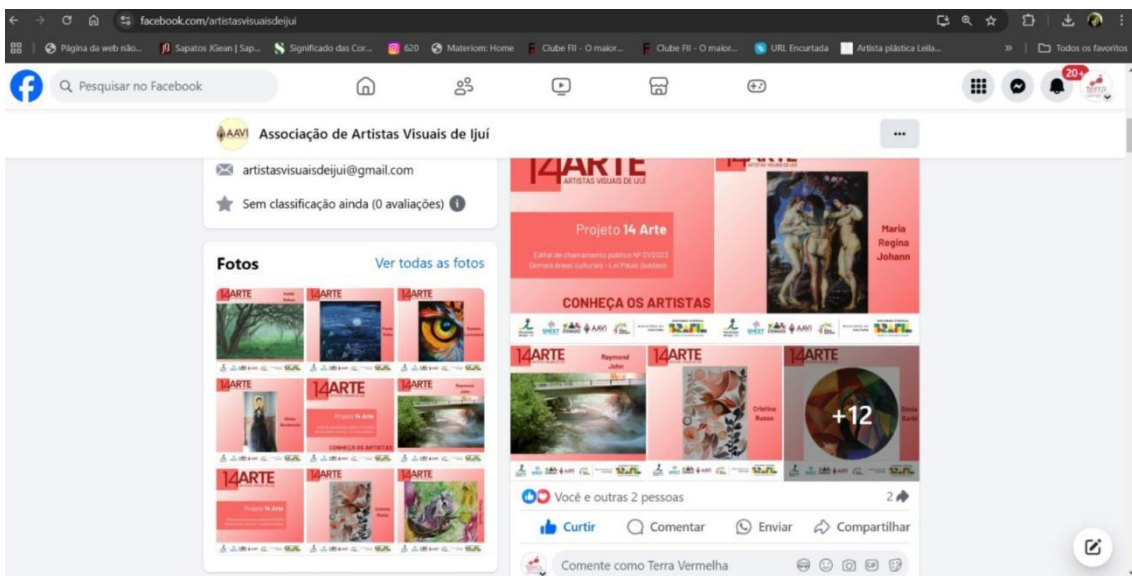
facebook.com/artistasvisuaisdeijui

Página da web não... Sapatos JGean | Sap... Significado das Cor... 620 Materiom: Home Clube FII - O maior... Clube FII - O maior... URL Encurtada Artista plástica Leila... » Todos os favoritos

Pesquisar no Facebook

20+

AAVI Associação de Artistas Visuais de Ijuí

...

artistasvisuaisdeijui@gmail.com

Sem classificação ainda (0 avaliações)

Fotos

Ver todas as fotos

14ARTE

14ARTE

14ARTE

14ARTE

14ARTE

14ARTE

14ARTE

14ARTE

14ARTE

14ARTE
ARTISTAS VISUAIS DE IJUÍ

Projeto 14 Arte

Edital de chamamento público Nº 01/2023
Demais áreas culturais - Lei Paulo Gustavo

CONHEÇA OS ARTISTAS

Maria Regina Johann

14ARTE
Raymond John

14ARTE
Cristina Russo

14ARTE
+12

Você e outras 2 pessoas

2

Curtir

Comentar

Enviar

Compartilhar

Comente como Terra Vermelha